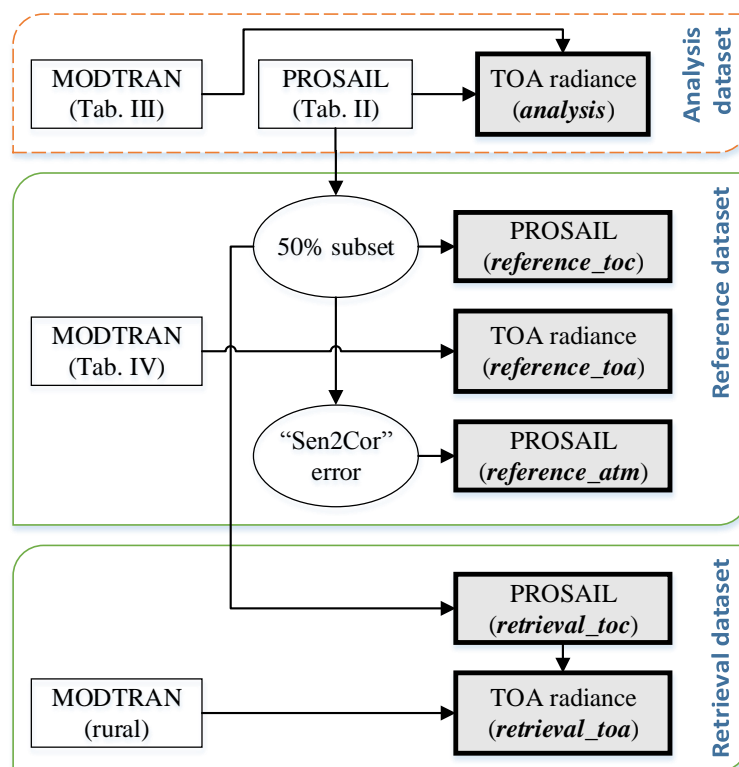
MODTRAN (Tab. III)

PROSAIL (Tab. II)

TOA radiance (*analysis*)

Analysis dataset

50% subset

PROSAIL (*reference_toc*)

MODTRAN (Tab. IV)

TOA radiance (*reference_toa*)

Reference dataset

"Sen2Cor" error

PROSAIL (*reference_atm*)

PROSAIL (*retrieval_toc*)

MODTRAN (rural)

TOA radiance (*retrieval_toa*)

Retrieval dataset